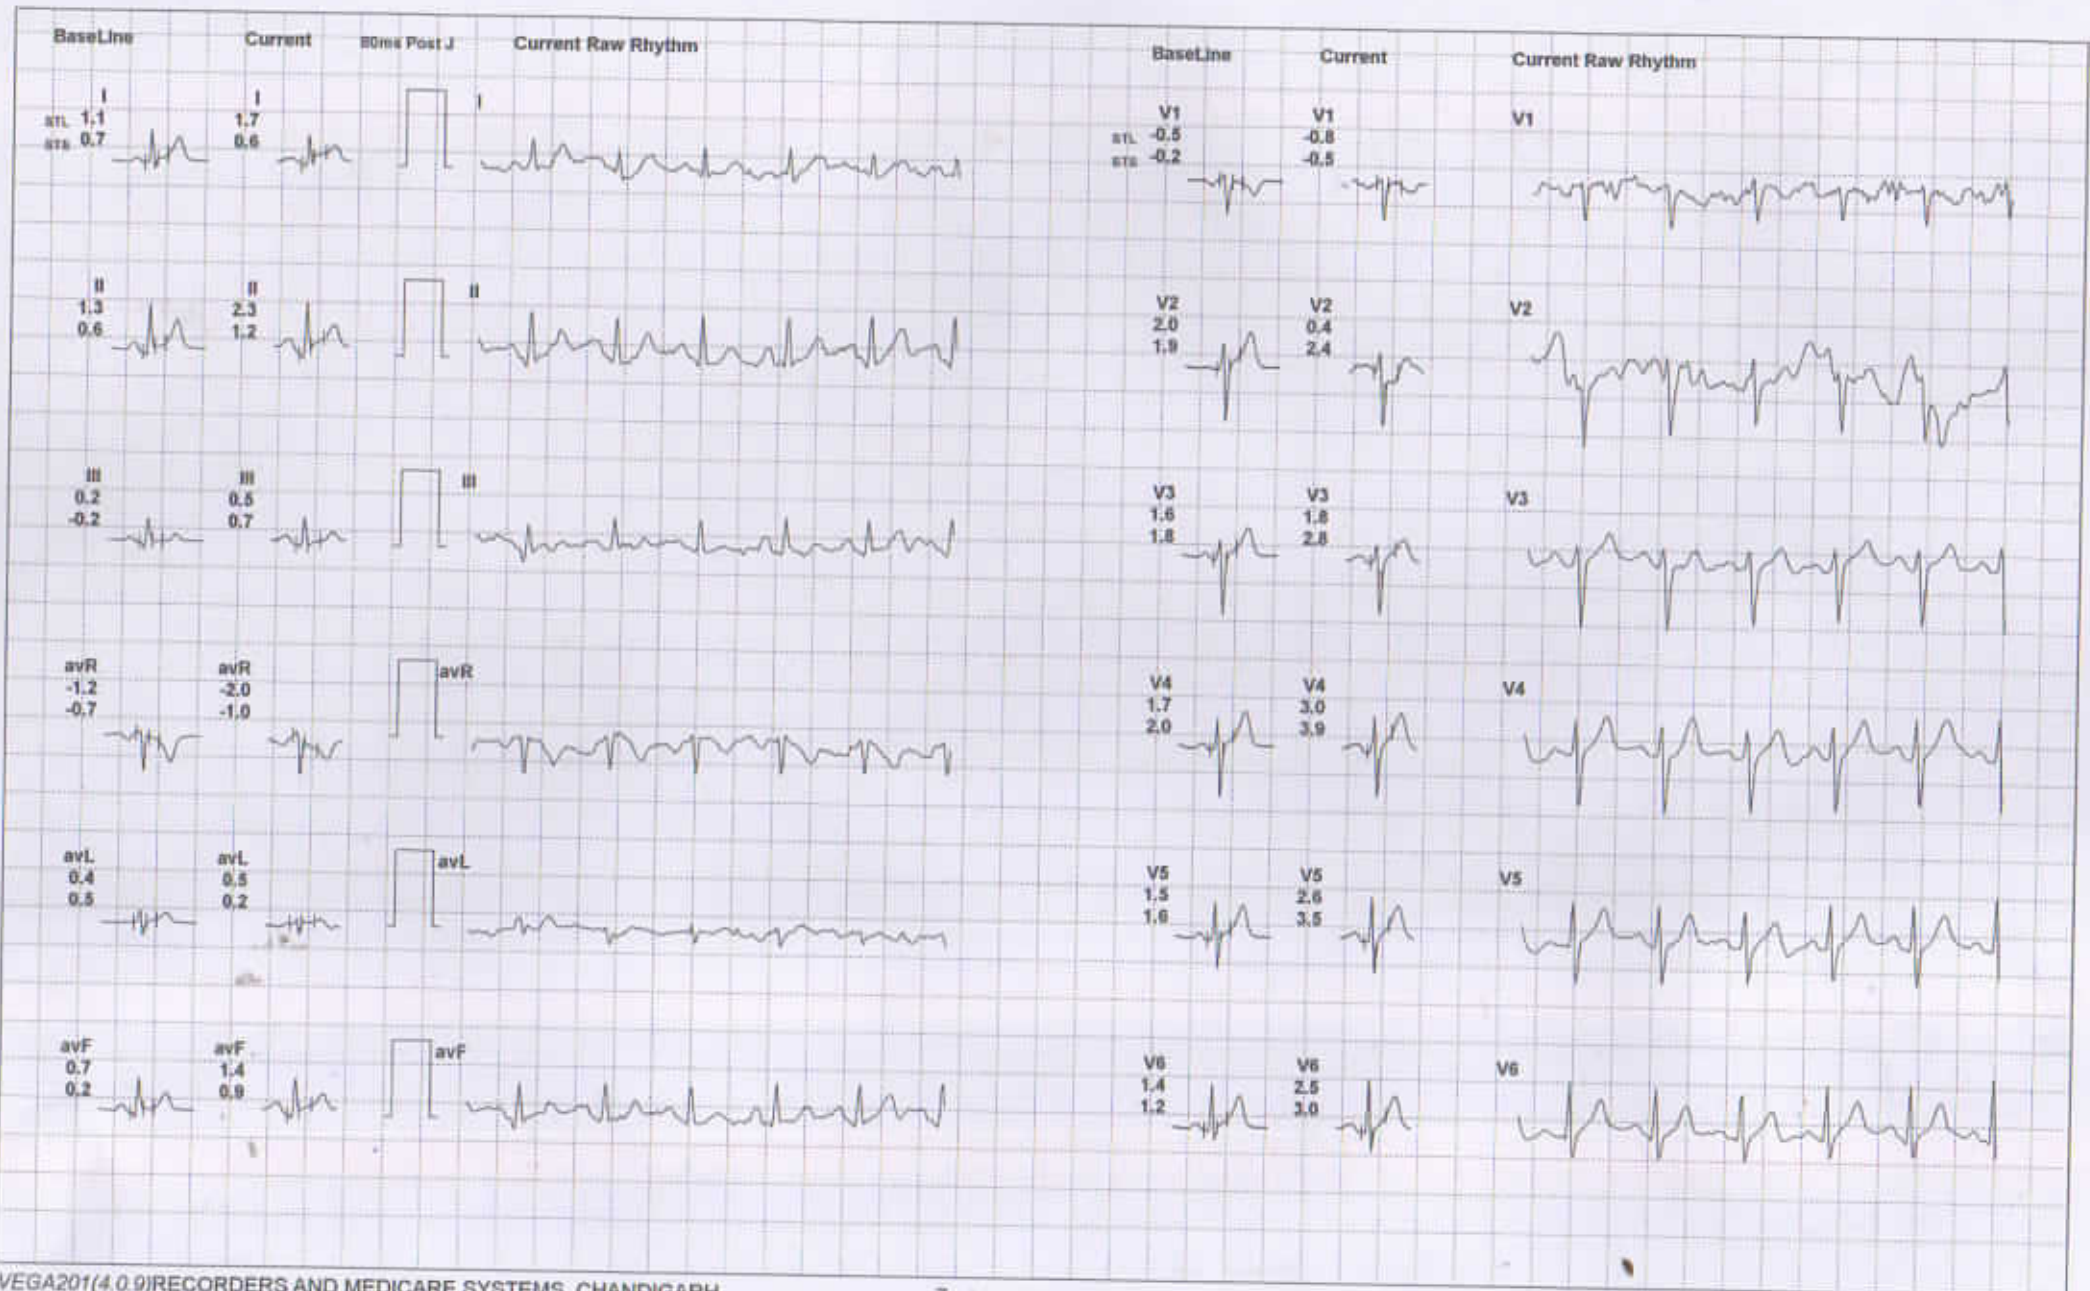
BaseLine Current 80ms Post J Current Raw Rhythm

I
STL 1.1
STS 0.7

I
1.7
0.6

I

II
1.3
0.6

II
2.3
1.2

II

III
0.2
-0.2

III
0.5
0.7

III

avR
-1.2
-0.7

avR
-2.0
-1.0

avR

avL
0.4
0.5

avL
0.5
0.2

avL

avF
0.7
0.2

avF
1.4
0.9

avF

BaseLine Current Current Raw Rhythm

V1
STL -0.5
STS -0.2

V1
-0.8
-0.5

V1

V2
2.0
1.9

V2
0.4
2.4

V2

V3
1.6
1.8

V3
1.8
2.8

V3

V4
1.7
2.0

V4
3.0
3.9

V4

V5
1.5
1.6

V5
2.6
3.5

V5

V6
1.4
1.2

V6
2.5
3.0

V6

VEGA201(4.0.9)RECORDERS AND MEDICARE SYSTEMS, CHANDIGARH